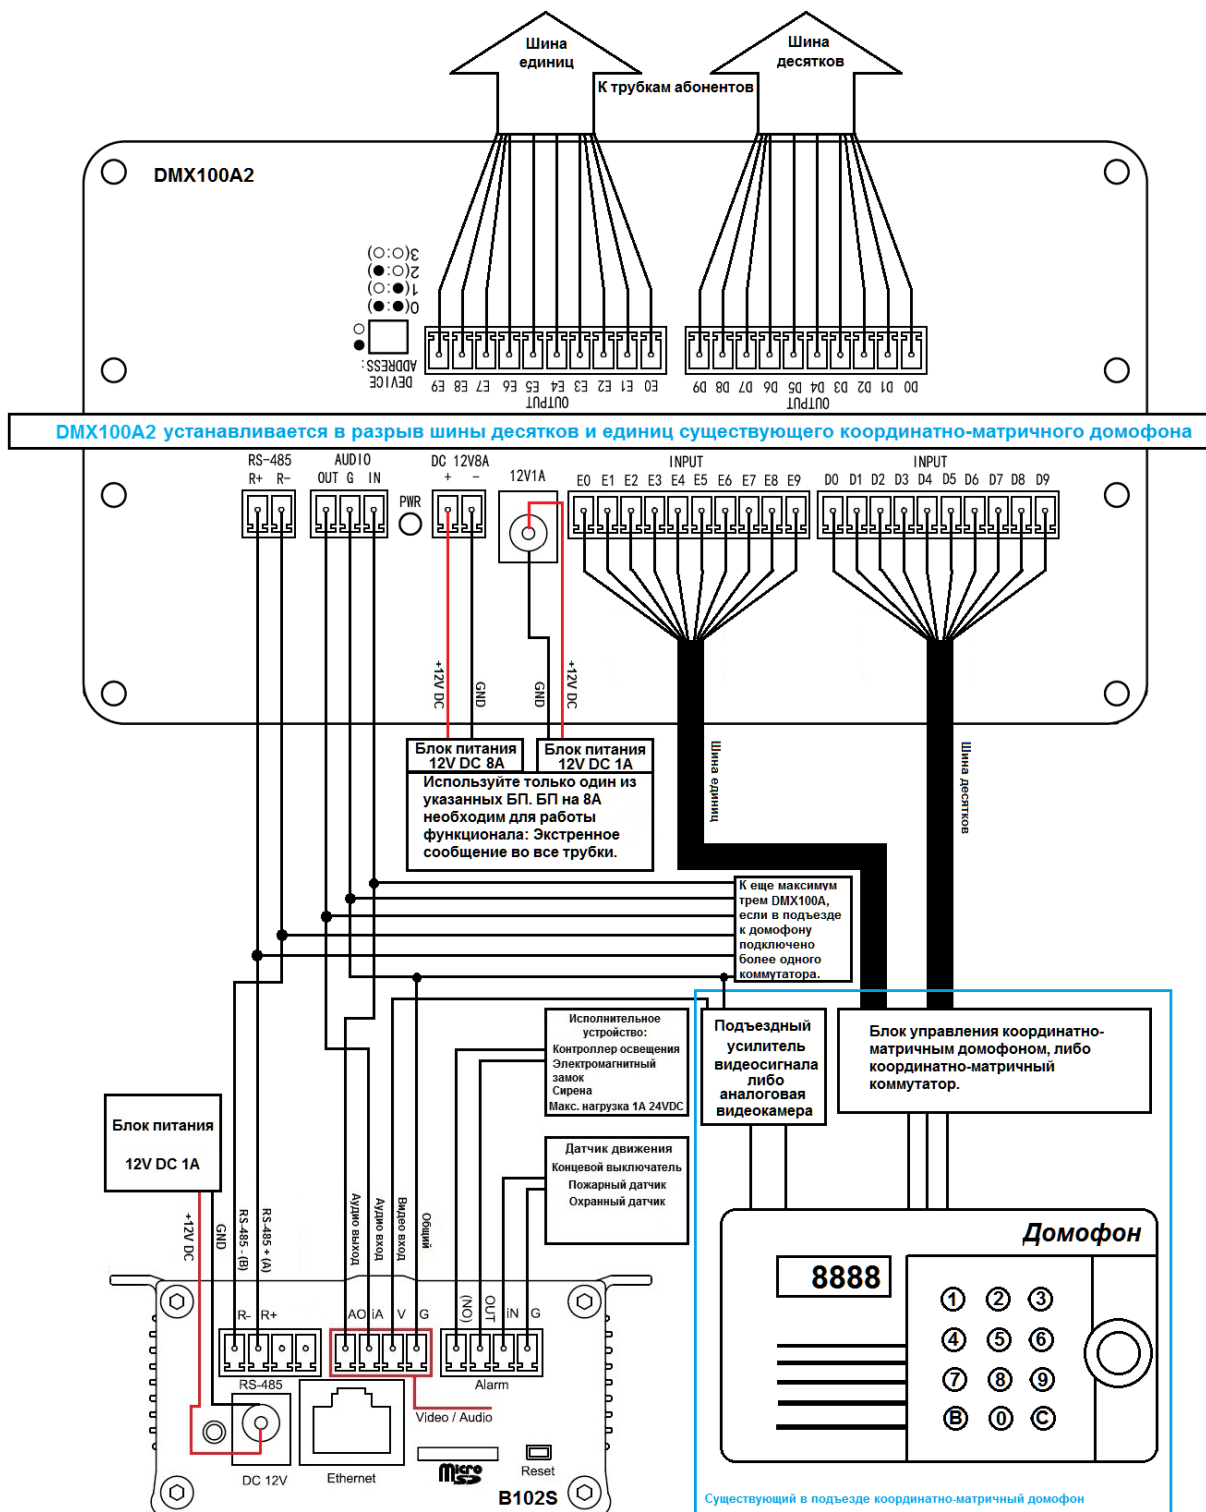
Шина единиц

Шина десятков

К трубкам абонентов

DMX100A2

3
2
1
0

ADDRESS:
DEVICE

E9 E8 E7 E6 E5 E4 E3 E2 E1 E0
OUTPUT

D9 D8 D7 D6 D5 D4 D3 D2 D1 D0
OUTPUT

DMX100A2 устанавливается в разрыв шины десятков и единиц существующего координатно-матричного домофона

RS-485
R+ R-

AUDIO
OUT G IN

PWR

DC 12V8A
+ -

12V1A

INPUT
E0 E1 E2 E3 E4 E5 E6 E7 E8 E9

INPUT
D0 D1 D2 D3 D4 D5 D6 D7 D8 D9

+12V DC
GND
GND
+12V DC

Шина единиц

Шина десятков

Блок питания 12V DC 8A

Блок питания 12V DC 1A

Используйте только один из указанных БП. БП на 8А необходим для работы функционала: Экстренное сообщение во все трубки.

К еще максимум трем DMX100A, если в подъезде к домофону подключено более одного коммутатора.

Исполнительное устройство:
Контроллер освещения
Электромагнитный замок
Сирена
Макс. нагрузка 1А 24VDC

Подъездный усилитель видеосигнала либо аналоговая видеокамера

Блок управления координатно-матричным домофоном, либо координатно-матричный коммутатор.

Датчик движения
Концевой выключатель
Пожарный датчик
Охранный датчик

Блок питания
12V DC 1A

+12V DC
GND
RS-485 - (B)
RS-485 + (A)
Аудио выход
Аудио вход
Видео вход
Общий

Домофон

8888

1 2 3
4 5 6
7 8 9
B 0 C

R- R+
RS-485

AO iA V G
Video / Audio

(NO) OUT iN G
Alarm

DC 12V

Ethernet

micro SD

Reset

B102S

Существующий в подъезде координатно-матричный домофон